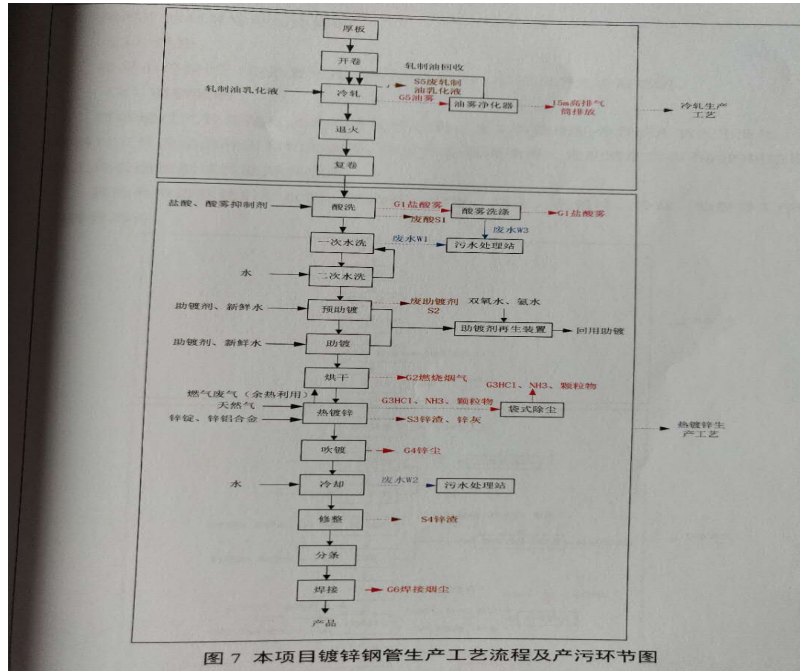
厚板

开卷

轧制油回收

S5废轧制油乳化液

轧制油乳化液

冷轧

G5油雾

油雾净化器

15m高排气筒排放

冷轧生产工艺

退火

复卷

盐酸、酸雾抑制剂

酸洗

G1盐酸雾

酸雾洗涤

G1盐酸雾

废酸S1

废水W3

一次水洗

废水W1

污水处理站

水

二次水洗

助镀剂、新鲜水

预助镀

废助镀剂 S2

双氧水、氨水

助镀剂再生装置

回用助镀

助镀剂、新鲜水

助镀

烘干

G2燃烧烟气

G3HCl、NH3、颗粒物

燃气废气（余热利用）

天然气

G3HCl、NH3、颗粒物

袋式除尘

锌锭、锌铝合金

热镀锌

S3锌渣、锌灰

热镀锌生产工艺

吹镀

G4锌尘

水

冷却

废水W2

污水处理站

修整

S4锌渣

分条

焊接

G6焊接烟尘

产品

图7 本项目镀锌钢管生产工艺流程及产污环节图